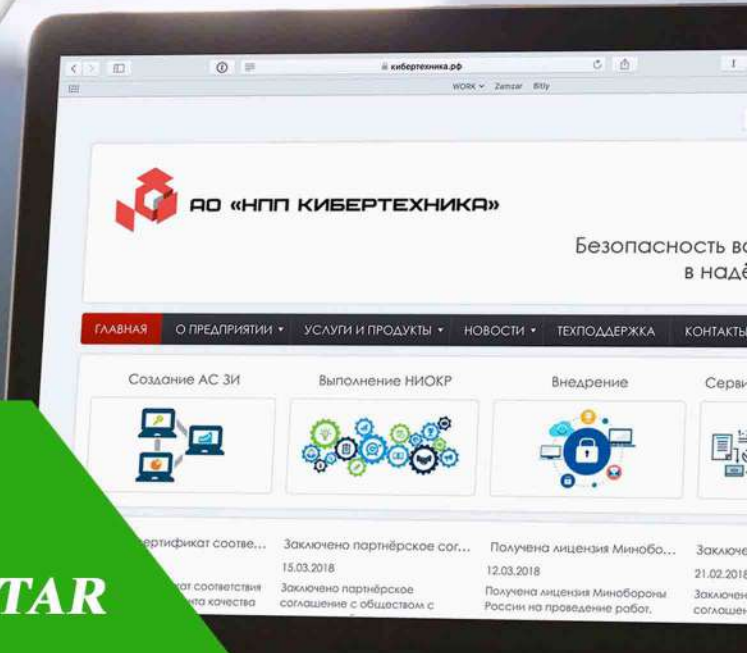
кибертехника.рф

WORK Zamzar Bitly

АО «НПП КИБЕРТЕХНИКА»

Безопасность в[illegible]
в надё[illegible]

ГЛАВНАЯ | О ПРЕДПРИЯТИИ | УСЛУГИ И ПРОДУКТЫ | НОВОСТИ | ТЕХПОДДЕРЖКА | КОНТАКТЫ

Создание АС ЗИ

Выполнение НИОКР

Внедрение

Серви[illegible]

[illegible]ртификат соотве...
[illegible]ат соответствия
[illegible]та качества

Заключено партнёрское сог...
15.03.2018
Заключено партнёрское соглашение с обществом с

Получена лицензия Минобо...
12.03.2018
Получена лицензия Минобороны России на проведение работ,

Заключе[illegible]
21.02.2018
Заключен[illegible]
соглашен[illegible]

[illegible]TAR